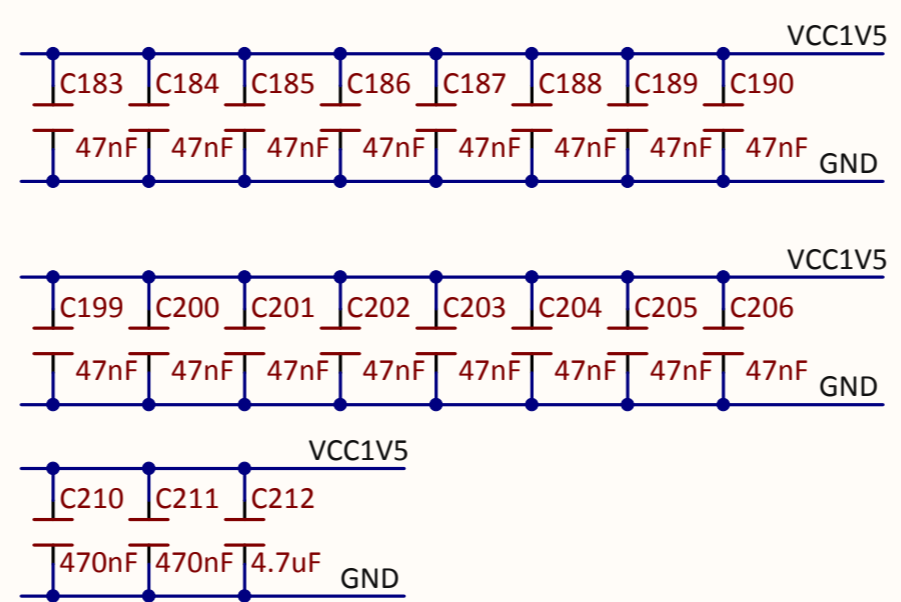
VCC1V5

C183 C184 C185 C186 C187 C188 C189 C190

47nF 47nF 47nF 47nF 47nF 47nF 47nF 47nF

GND

VCC1V5

C199 C200 C201 C202 C203 C204 C205 C206

47nF 47nF 47nF 47nF 47nF 47nF 47nF 47nF

GND

VCC1V5

C210 C211 C212

470nF 470nF 4.7uF

GND